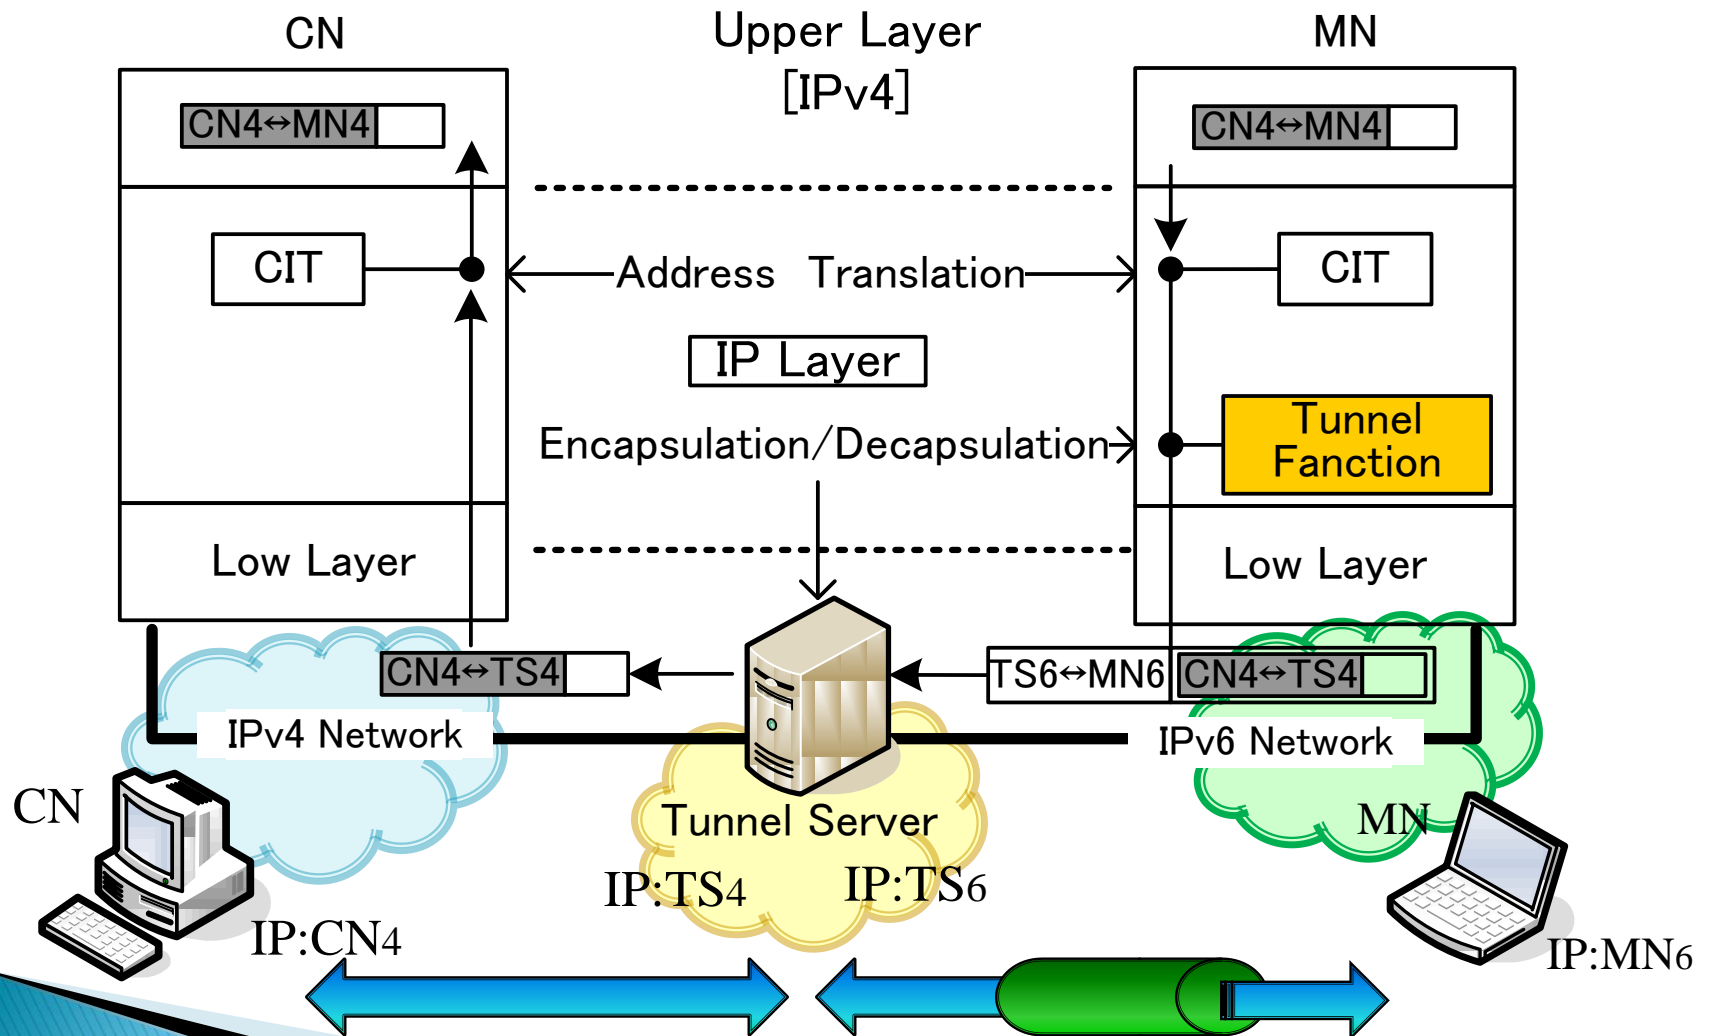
CN

Upper Layer
[IPv4]

MN

CN4↔MN4

CN4↔MN4

CIT

Address Translation

CIT

IP Layer

Encapsulation/Decapsulation

Tunnel Fanction

Low Layer

Low Layer

CN4↔TS4

TS6↔MN6

CN4↔TS4

IPv4 Network

IPv6 Network

CN

Tunnel Server

MN

IP:TS4

IP:TS6

IP:CN4

IP:MN6